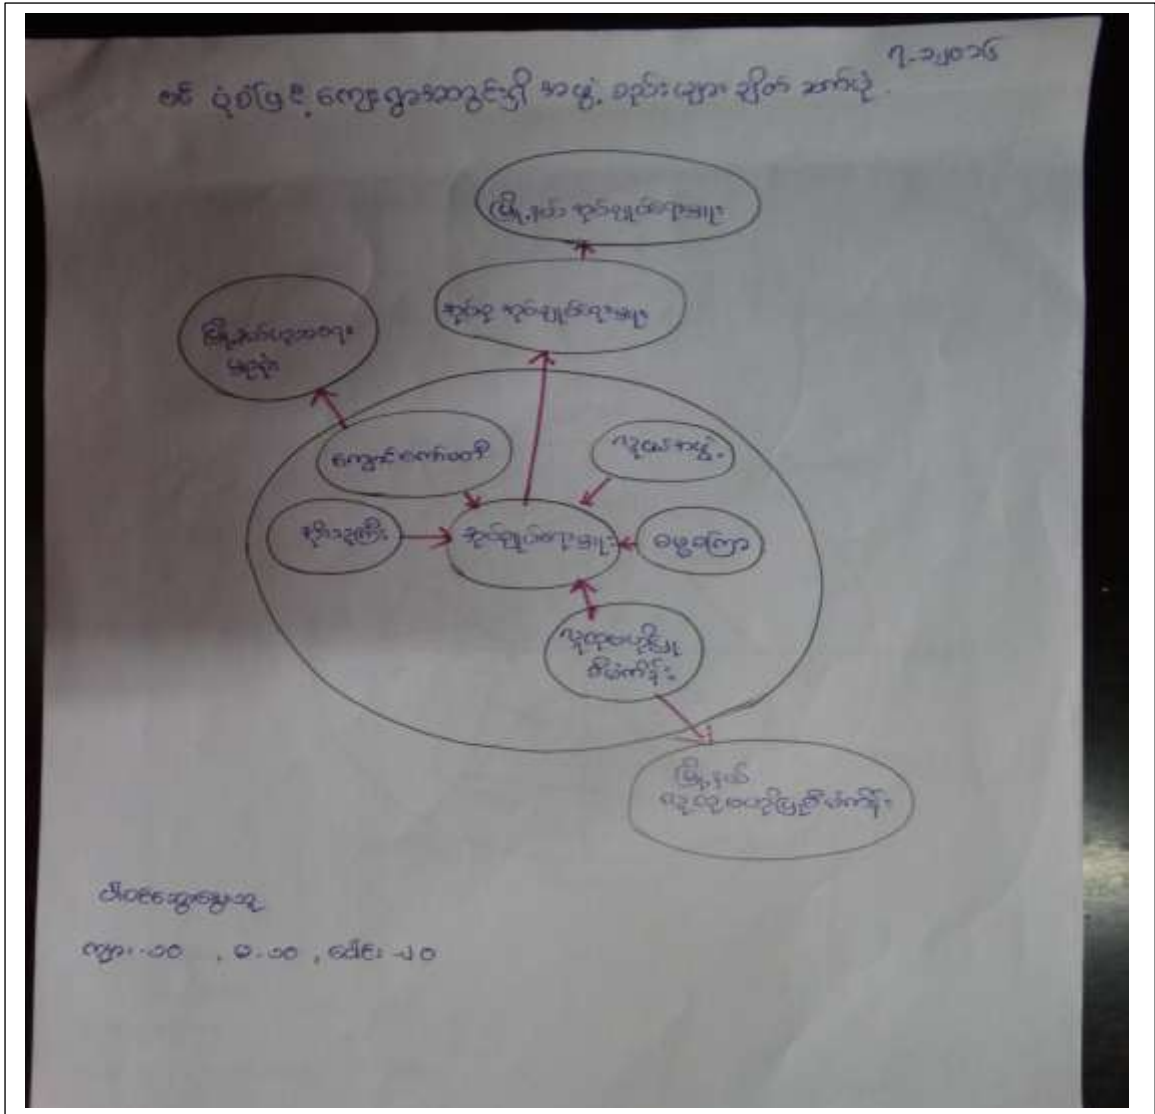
၇-၁၂-၁၀၁၆

ဇင် ပုံစံပြ ဒီ ကျေးရွာအတွင်းရှိ အဖွဲ့ အစည်းများ ချိတ်ဆက်ပုံ

မြို့နယ် ဆိုင်ရာဖြစ်ရာအဖွဲ့

ကျေးရွာ ဆိုင်ရာဖြစ်ရာအဖွဲ့

မြို့နယ်ပညာရေး မှူးရုံး

ကျောင်းကော်မတီ

လူငယ်အဖွဲ့

ဆရာ/ဆရာမ

ဆိုင်ရာဖြစ်ရာအဖွဲ့

ဓမ္မာရုံ

လူထုဖွံ့ဖြိုးရေး စီမံကိန်း

မြို့နယ် လူထုဖွံ့ဖြိုးရေးစီမံကိန်း

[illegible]

ကျား-၁၀ , မ-၁၀ , ပေါင်း-၂၀